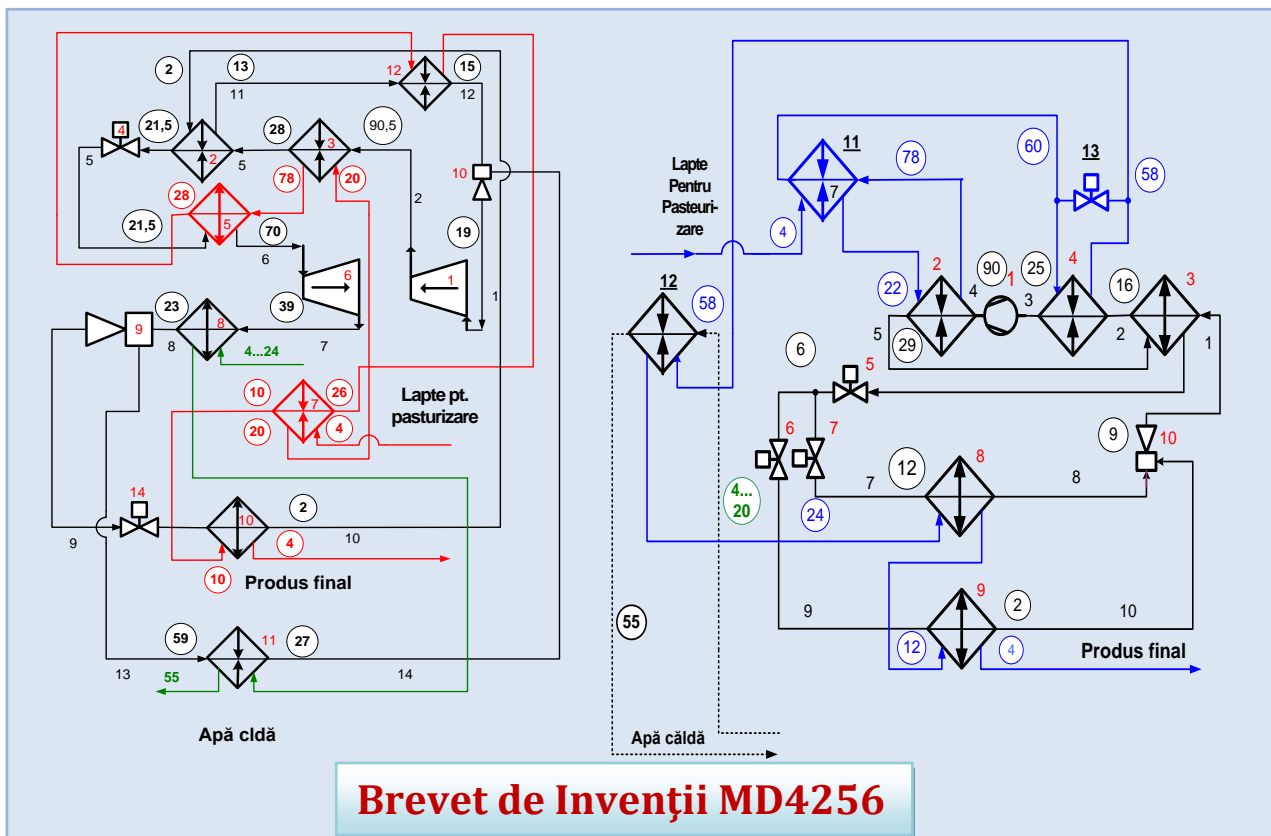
2
13
12
15
11
12
4
21,5
2
28
90,5
5
5
3
78
20
10
2
28
5
21,5
70
19
6
6
1
39
23
9
8
1
8
7
4...24
10
26
7
Lapte pt.
pasturizare
20
4
14
2
10
9
10
4
10
Produs final
59
11
27
13
14
55
Apă cldă

Lapte
Pentru
Pasteurizare
11
78
60
13
58
4
7
22
2
90
1
25
4
4
3
16
3
12
58
5
29
2
1
6
5
9
10
6
7
4...
20
12
8
24
7
8
55
9
2
9
10
12
4
Produs final
Apă caldă

Brevet de Invenţii MD4256